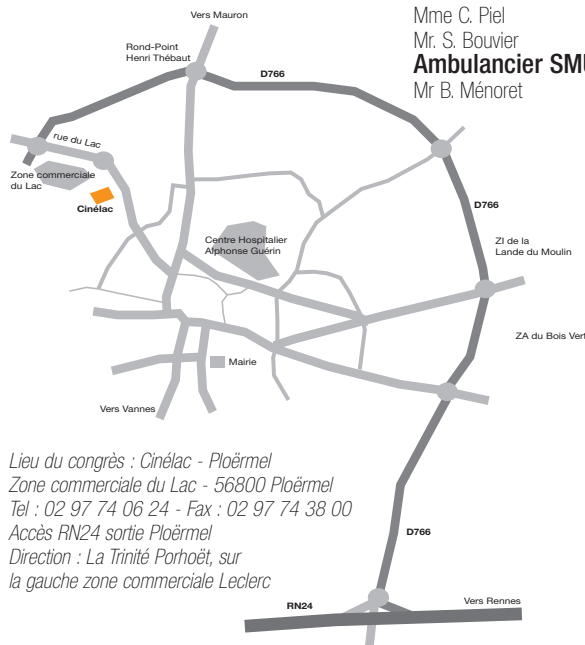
Mme C. Piel
Mr. S. Bouvier
**Ambulancier SMU**
Mr B. Ménoret

Vers Mauron

Rond-Point Henri Thébaut

D766

rue du Lac

Zone commerciale du Lac

Cinélac

Centre Hospitalier Alphonse Guérin

D766

ZI de la Lande du Moulin

ZA du Bois Vert

Mairie

Vers Vannes

Lieu du congrès : Cinélac - Ploërmel
Zone commerciale du Lac - 56800 Ploërmel
Tel : 02 97 74 06 24 - Fax : 02 97 74 38 00
Accès RN24 sortie Ploërmel
Direction : La Trinité Porhoët, sur la gauche zone commerciale Leclerc

D766

RN24

Vers Rennes